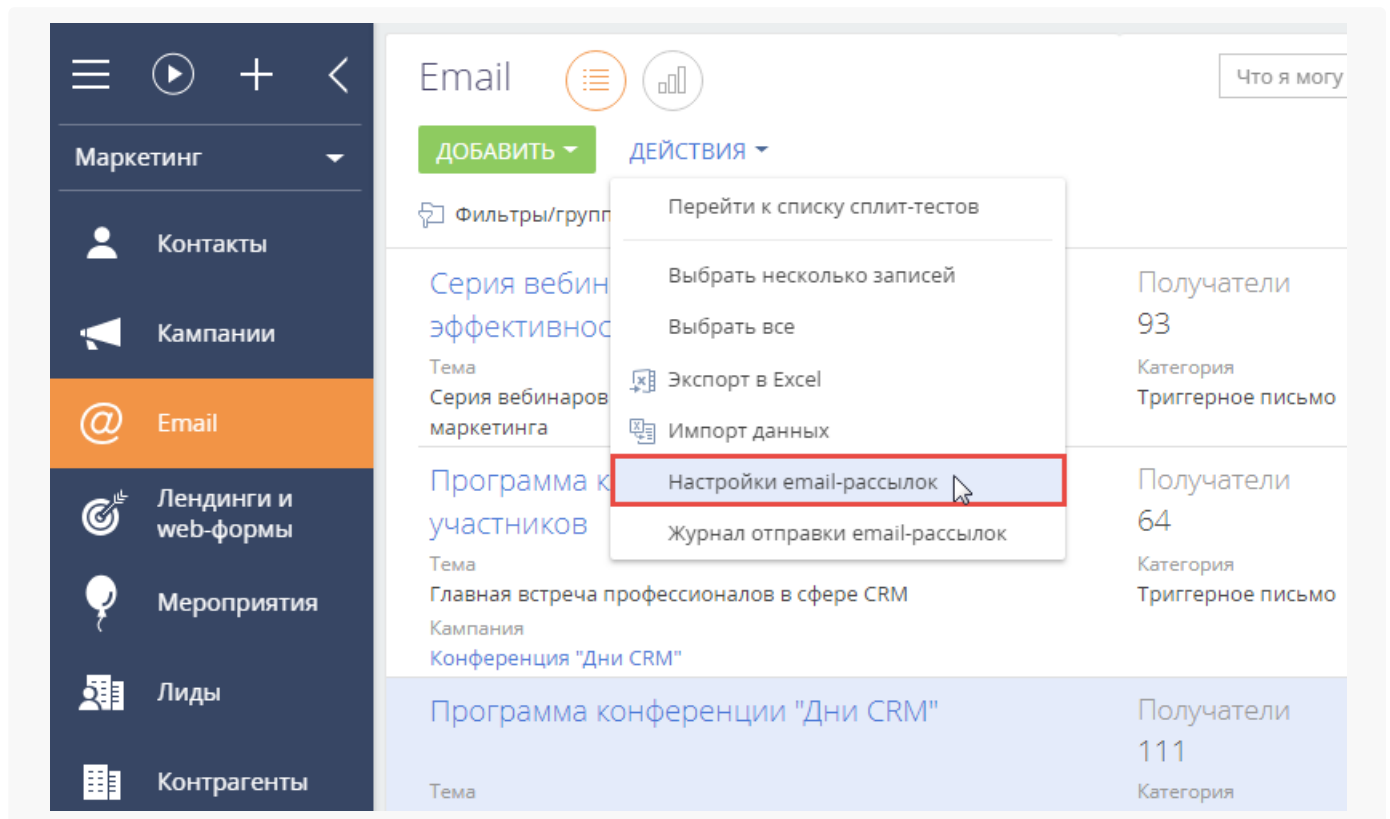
Маркетинг

Контакты

Кампании

Email

Лендинги и web-формы

Мероприятия

Лиды

Контрагенты

Email

Что я могу

ДОБАВИТЬ

ДЕЙСТВИЯ

Фильтры/групп

Перейти к списку сплит-тестов

Выбрать несколько записей

Выбрать все

Экспорт в Excel

Импорт данных

Настройки email-рассылок

Журнал отправки email-рассылок

Серия вебин
эффективнос

Тема
Серия вебинаров
маркетинга

Получатели
93

Категория
Триггерное письмо

Программа к
участников

Тема
Главная встреча профессионалов в сфере CRM

Кампания
Конференция "Дни CRM"

Получатели
64

Категория
Триггерное письмо

Программа конференции "Дни CRM"

Тема

Получатели
111

Категория